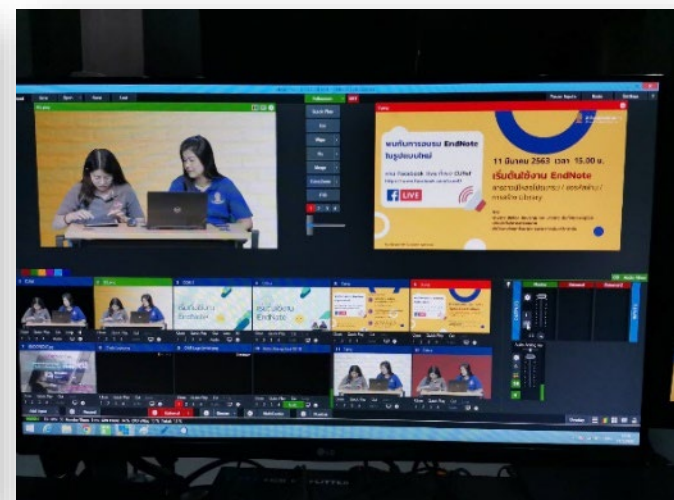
Preview

Output

Quick Play

Cut

Fade

พบกับการอบรม EndNote ในรูปแบบใหม่

ทาง Facebook

LIVE

11 มีนาคม 2563 เวลา 15.00 น.

เริ่มต้นใช้งาน EndNote

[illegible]

เริ่มต้นใช้งาน EndNote

Master

Record

Stream

External

Fullscreen

Overlay

Multicorder

Playlist

LG